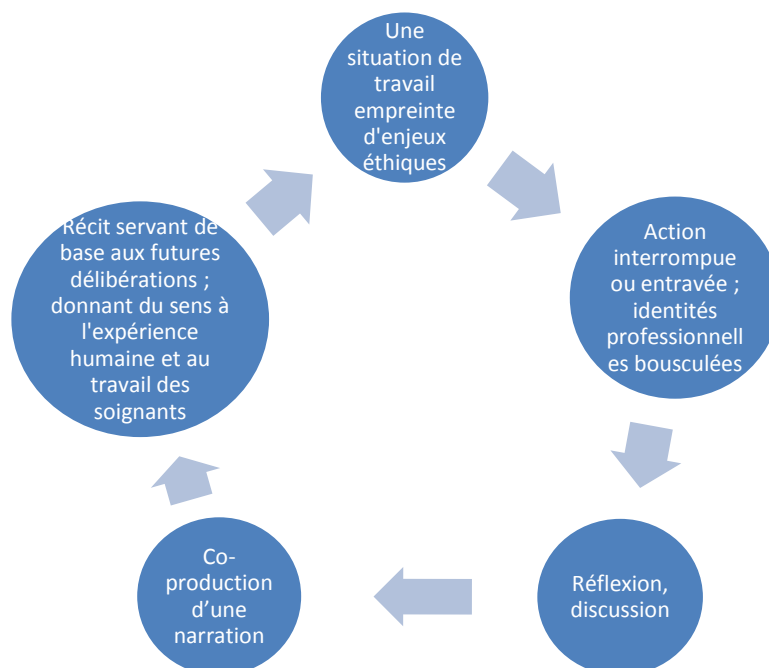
Une situation de travail empreinte d'enjeux éthiques

Action interrompue ou entravée ; identités professionnelles bousculées

Réflexion, discussion

Co-production d'une narration

Récit servant de base aux futures délibérations ; donnant du sens à l'expérience humaine et au travail des soignants